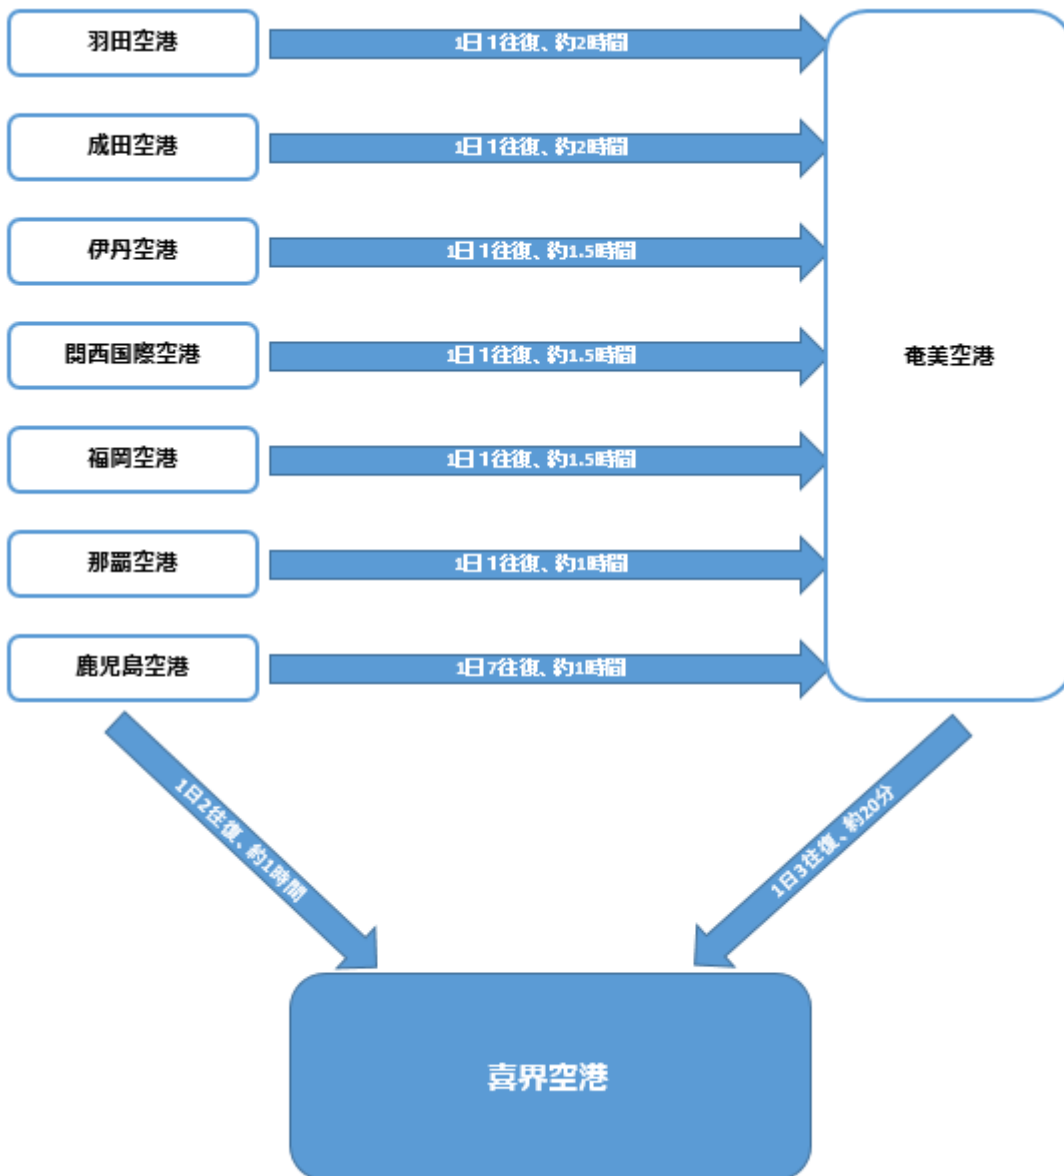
羽田空港

1日1往復、約2時間

成田空港

1日1往復、約2時間

伊丹空港

1日1往復、約1.5時間

関西国際空港

1日1往復、約1.5時間

福岡空港

1日1往復、約1.5時間

那覇空港

1日1往復、約1時間

鹿児島空港

1日7往復、約1時間

奄美空港

1日2往復、約1時間

1日3往復、約20分

喜界空港